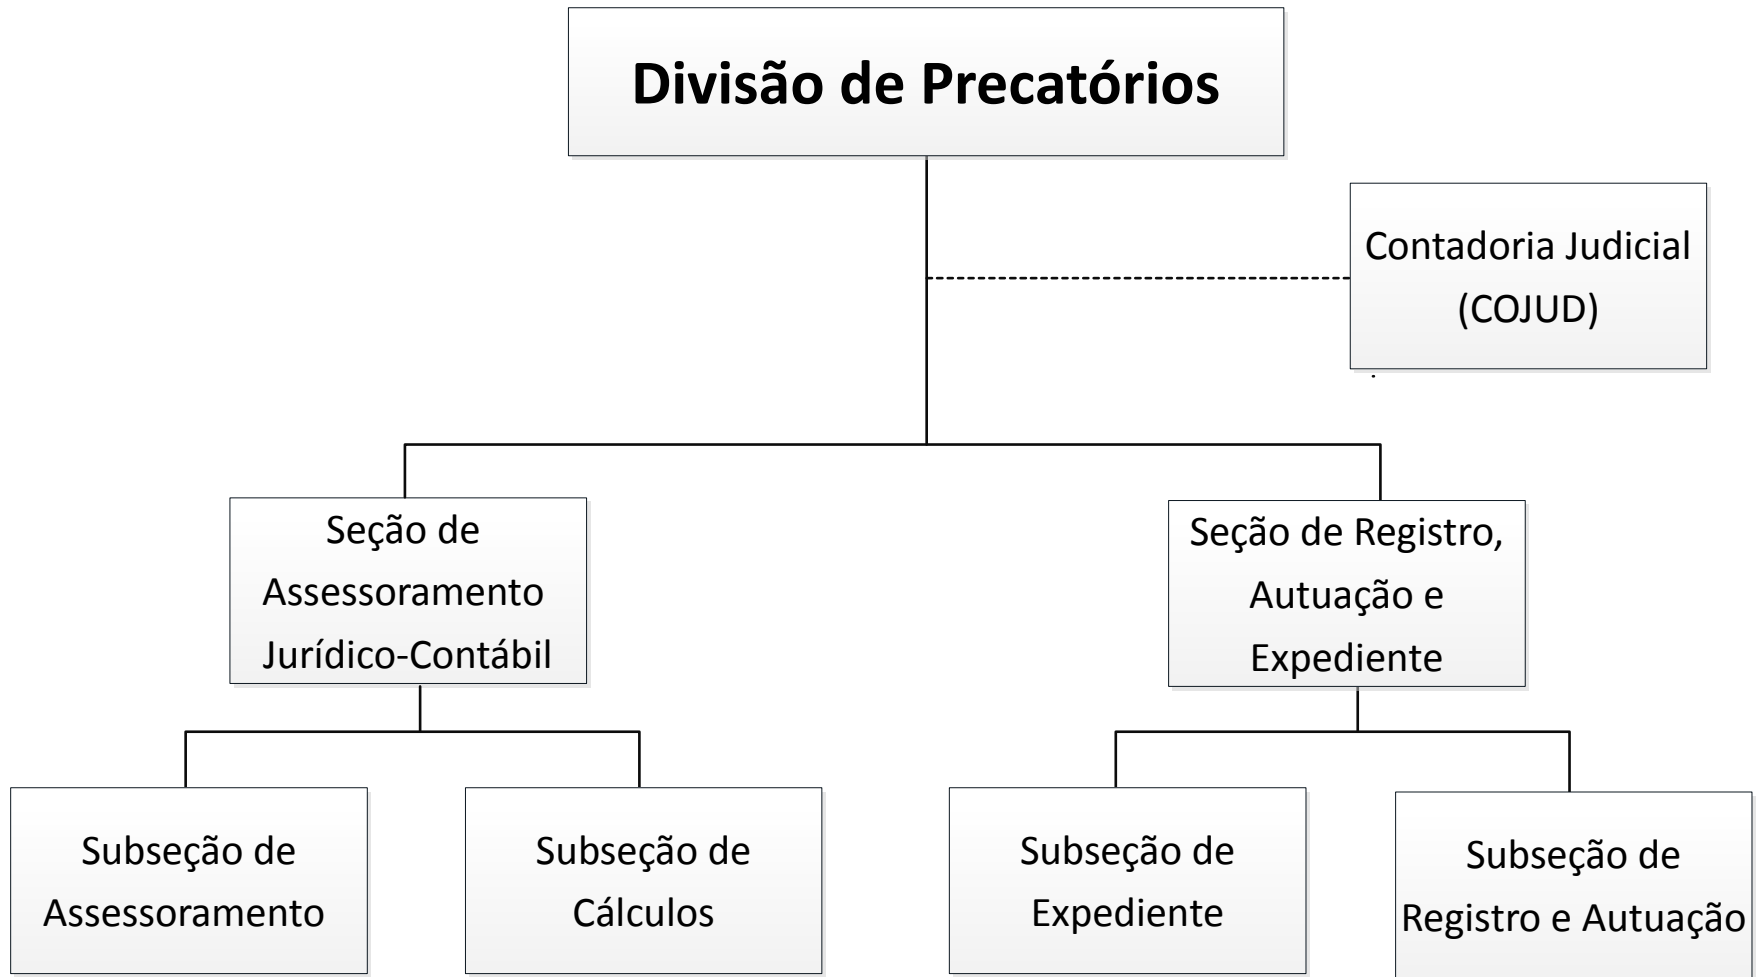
Divisão de Precatórios

Contadoria Judicial (COJUD)

Seção de Assessoramento Jurídico-Contábil

Seção de Registro, Autuação e Expediente

Subseção de Assessoramento

Subseção de Cálculos

Subseção de Expediente

Subseção de Registro e Autuação